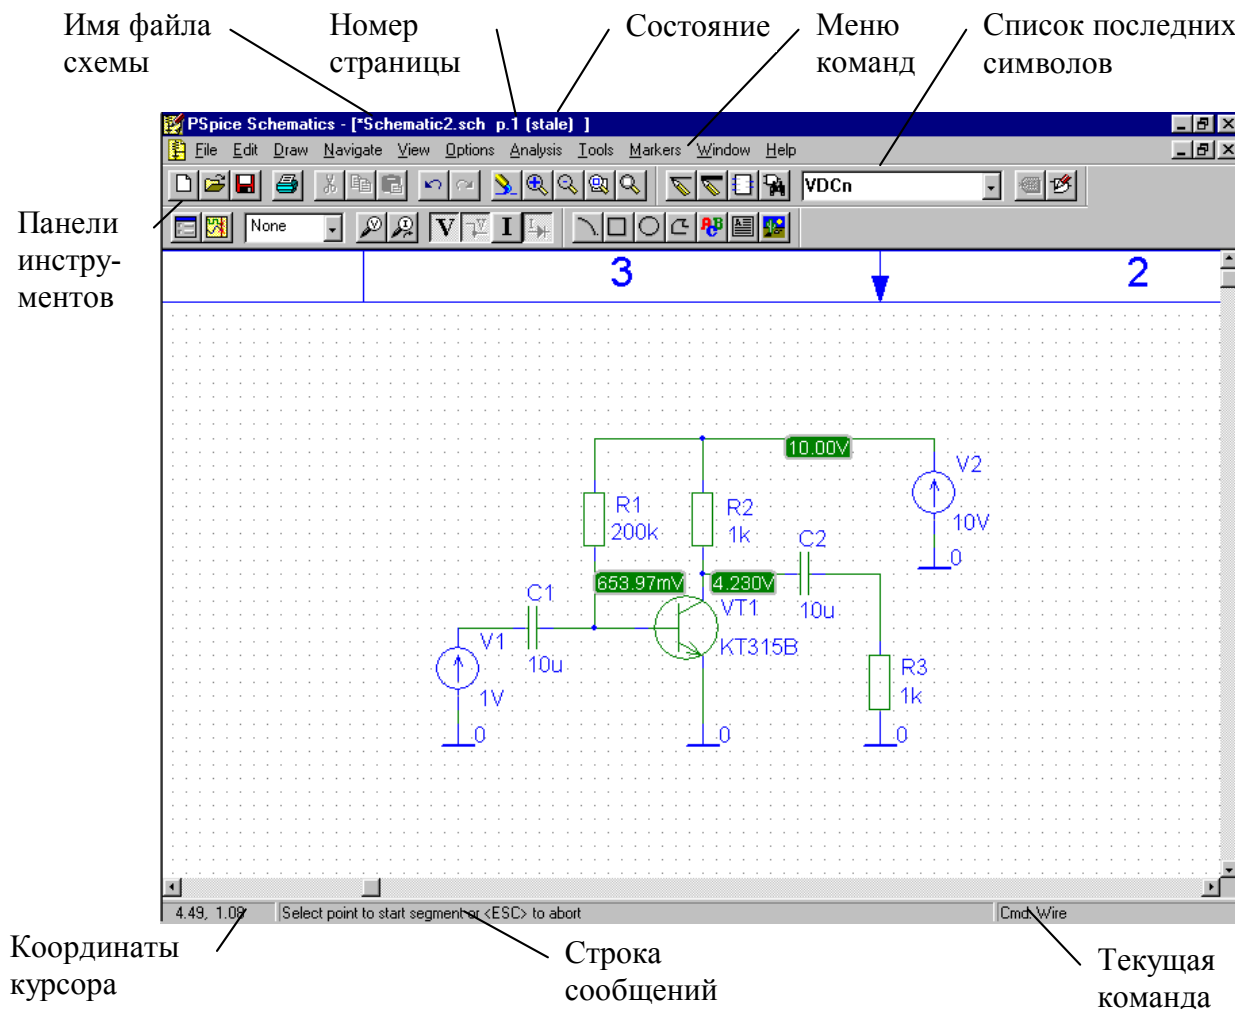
Имя файла схемы

Номер страницы

Состояние

Меню команд

Список последних символов

PSpice Schematics - [*Schematic2.sch p.1 (stale) ]

File Edit Draw Navigate View Options Analysis Tools Markers Window Help

VDCn

Панели инструментов

None

V I

3

2

10.00V

V2

10V

0

R1

200k

R2

1k

C2

653.97mV

4.230V

C1

VT1

10u

V1

10u

KT315B

R3

1k

1V

0

0

0

4.49, 1.08

Select point to start segment or <ESC> to abort

Cmd: Wire

Координаты курсора

Строка сообщений

Текущая команда